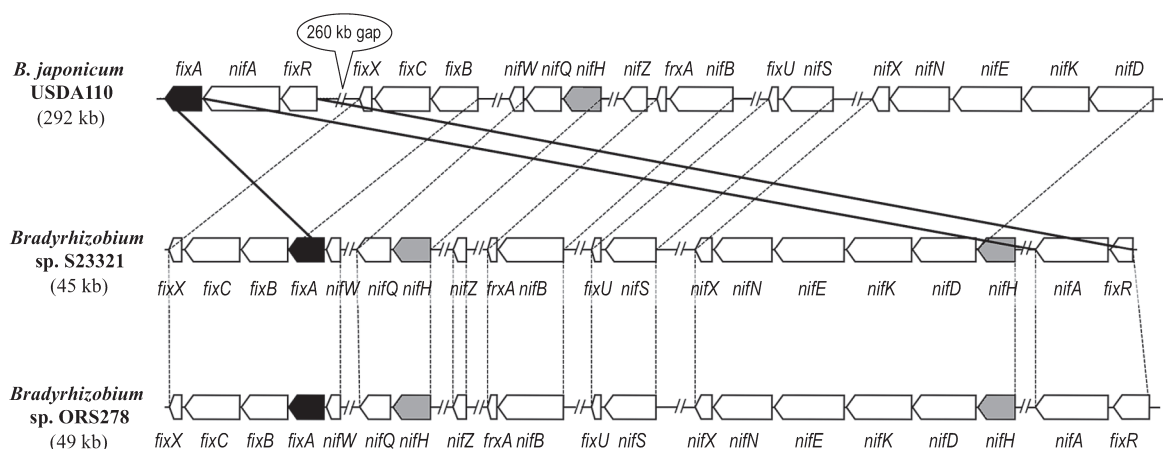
260 kb gap

B. japonicum USDA110 (292 kb)

fixA nifA fixR fixX fixC fixB nifW nifQ nifH nifZ frxA nifB fixU nifS nifX nifN nifE nifK nifD

Bradyrhizobium sp. S23321 (45 kb)

fixX fixC fixB fixA nifW nifQ nifH nifZ frxA nifB fixU nifS nifX nifN nifE nifK nifD nifH nifA fixR

Bradyrhizobium sp. ORS278 (49 kb)

fixX fixC fixB fixA nifW nifQ nifH nifZ frxA nifB fixU nifS nifX nifN nifE nifK nifD nifH nifA fixR